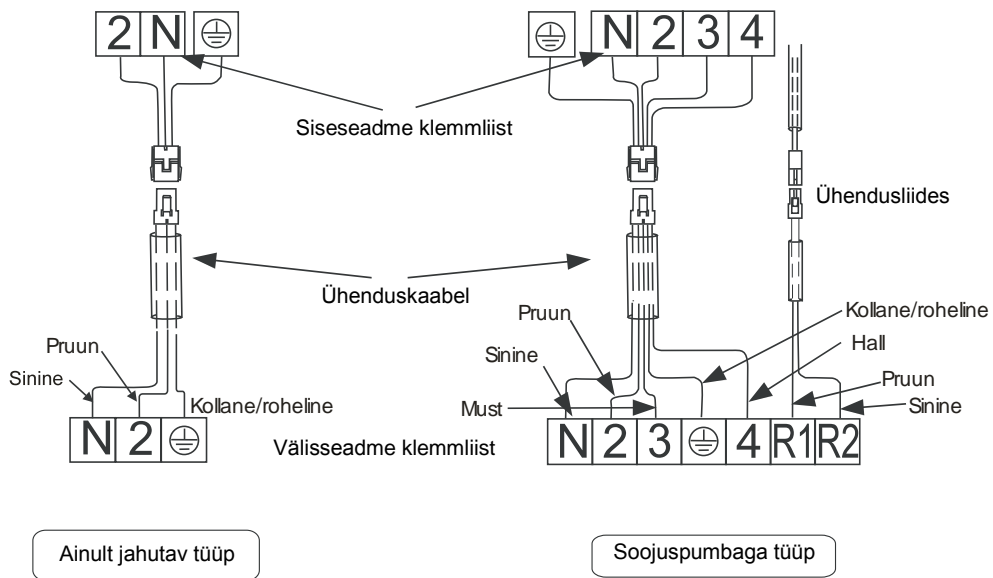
2 N ⏚

⏚ N 2 3 4

Siseseadme klemmliist

Ühendusliides

Ühenduskaabel

Pruun

Sinine

Pruun

Sinine

Kollane/roheline

Must

Kollane/roheline

Hall

Pruun

Sinine

N 2 ⏚

Välisseadme klemmliist

N 2 3 ⏚ 4 R1 R2

Ainult jahutav tüüp

Soojuspumbaga tüüp